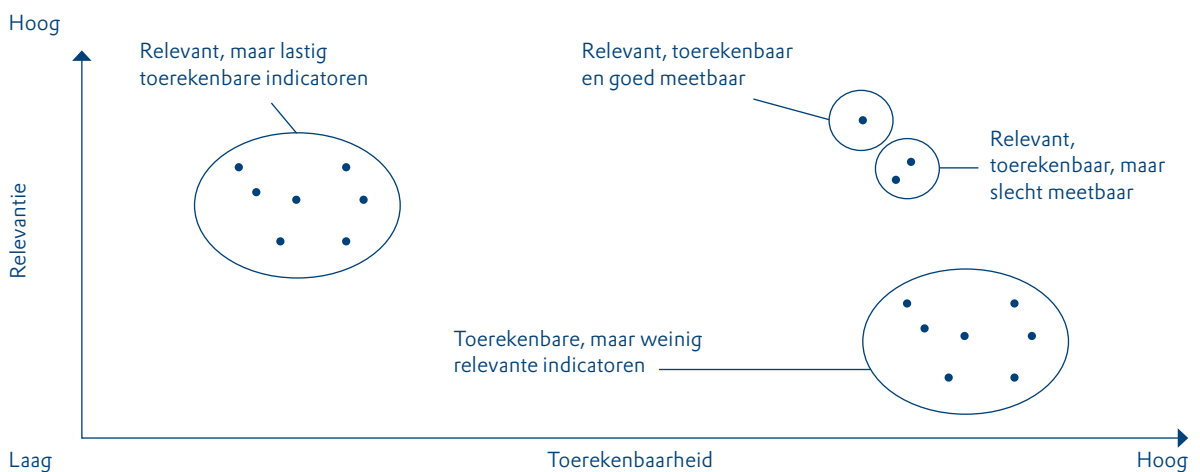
Hoog

Relevant, maar lastig toerekenbare indicatoren

Relevant, toerekenbaar en goed meetbaar

Relevant, toerekenbaar, maar slecht meetbaar

Relevantie

Toerekenbare, maar weinig relevante indicatoren

Laag

Toerekenbaarheid

Hoog